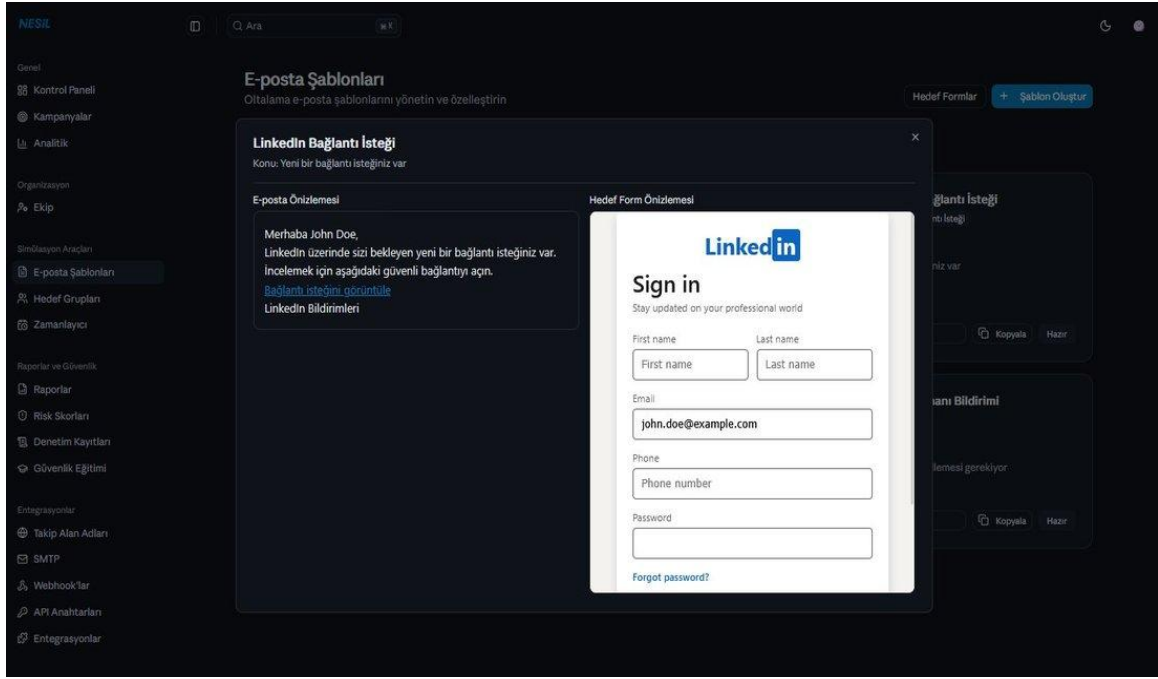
NESIL

Q Ara ⌘K

Genel
Kontrol Paneli
Kampanyalar
Analitik

Organizasyon
Ekip

Simülasyon Araçları
E-posta Şablonları
Hedef Grupları
Zamanlayıcı

Raporlar ve Güvenlik
Raporlar
Risk Skorları
Denetim Kayıtları
Güvenlik Eğitimi

Entegrasyonlar
Takip Alan Adları
SMTP
Webhook'lar
API Anahtarları
Entegrasyonlar

E-posta Şablonları
Oltalama e-posta şablonlarını yönetin ve özelleştirin

Hedef Formlar
+ Şablon Oluştur

LinkedIn Bağlantı İsteği
Konu: Yeni bir bağlantı isteğiniz var

×

E-posta Önizlemesi

Merhaba John Doe,
LinkedIn üzerinde sizi bekleyen yeni bir bağlantı isteğiniz var.
İncelemek için aşağıdaki güvenli bağlantıyı açın.
Bağlantı isteğini görüntüle
LinkedIn Bildirimleri

Hedef Form Önizlemesi

Linkedin

Sign in
Stay updated on your professional world

First name
First name
Last name
Last name
Email
john.doe@example.com
Phone
Phone number
Password

Forgot password?

ğlantı İsteği
ntı İsteği
niz var
Kopyala
Hazır

anı Bildirimi
lemesi gerekiyor
Kopyala
Hazır